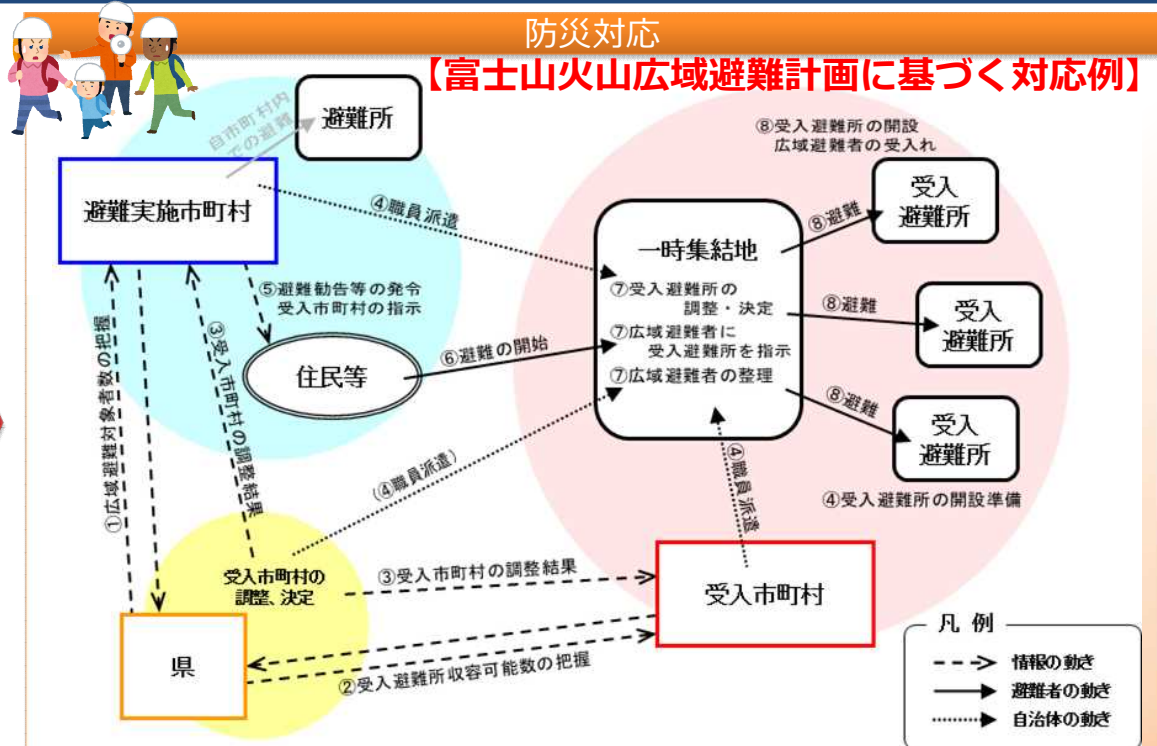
防災対応

【富士山火山広域避難計画に基づく対応例】

自市町村内での避難

避難所

避難実施市町村

④職員派遣

⑤避難勧告等の発令
受入市町村の指示

①広域避難対象者数の把握

③受入市町村の調整結果

住民等

⑥避難の開始

一時集結地
⑦受入避難所の調整・決定
⑦広域避難者に受入避難所を指示
⑦広域避難者の整理

⑧受入避難所の開設
広域避難者の受入れ

⑧避難

受入避難所

⑧避難

受入避難所

⑧避難

受入避難所

④受入避難所の開設準備

④職員派遣

④職員派遣

受入市町村の調整、決定

③受入市町村の調整結果

受入市町村

県

②受入避難所収容可能数の把握

凡例
情報の動き
避難者の動き
自治体の動き